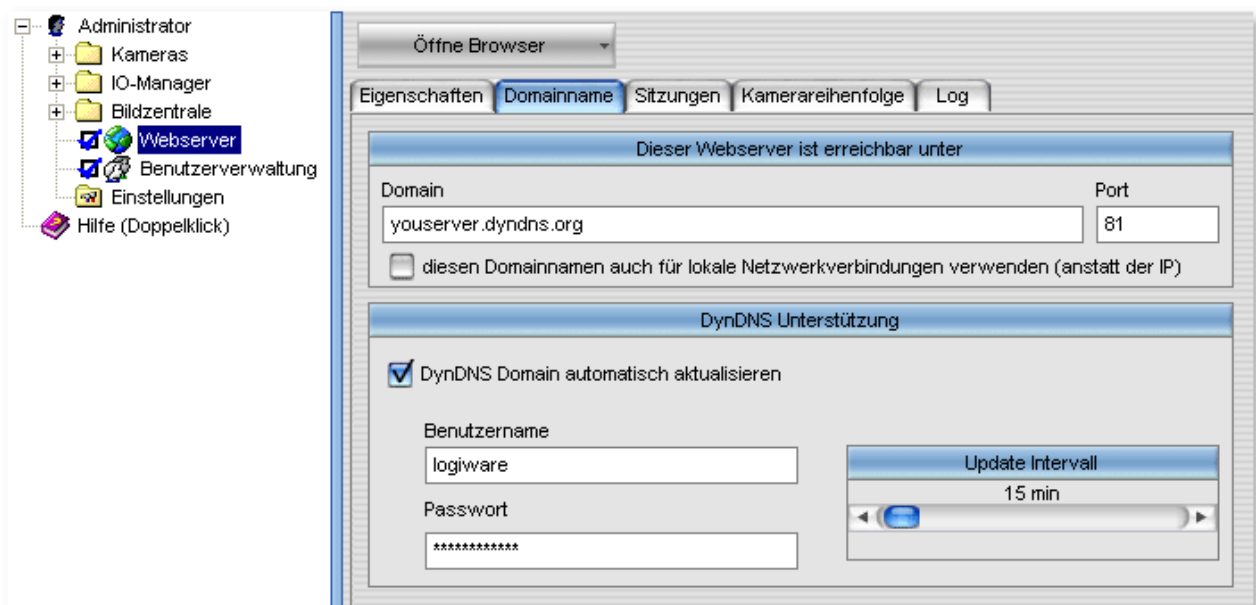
Administrator
Kameras
IO-Manager
Bildzentrale
Webserver
Benutzerverwaltung
Einstellungen
Hilfe (Doppelklick)

Öffne Browser

Eigenschaften | Domainname | Sitzungen | Kamerareihenfolge | Log

Dieser Webserver ist erreichbar unter

Domain
youserver.dyndns.org

Port
81

diesen Domainnamen auch für lokale Netzwerkverbindungen verwenden (anstatt der IP)

DynDNS Unterstützung

DynDNS Domain automatisch aktualisieren

Benutzername
logiware

Passwort
************

Update Intervall
15 min